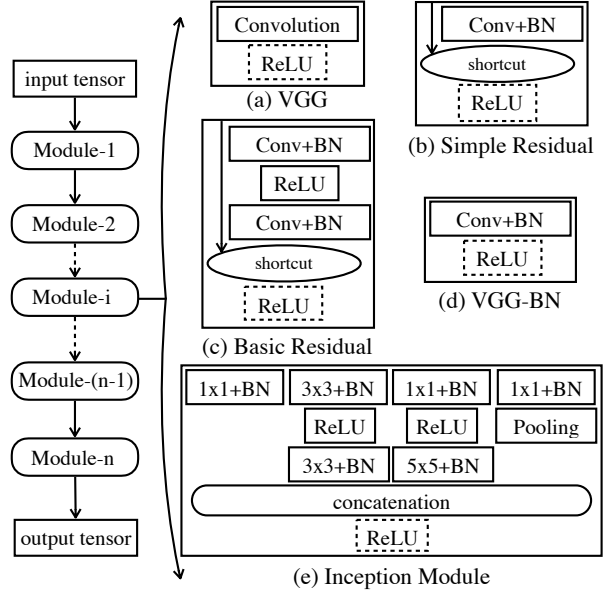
input tensor

Module-1

Module-2

Module-i

Module-(n-1)

Module-n

output tensor

Convolution
ReLU
(a) VGG

Conv+BN
shortcut
ReLU
(b) Simple Residual

Conv+BN
ReLU
Conv+BN
shortcut
ReLU
(c) Basic Residual

Conv+BN
ReLU
(d) VGG-BN

1x1+BN
3x3+BN
1x1+BN
1x1+BN
ReLU
ReLU
Pooling
3x3+BN
5x5+BN
concatenation
ReLU
(e) Inception Module